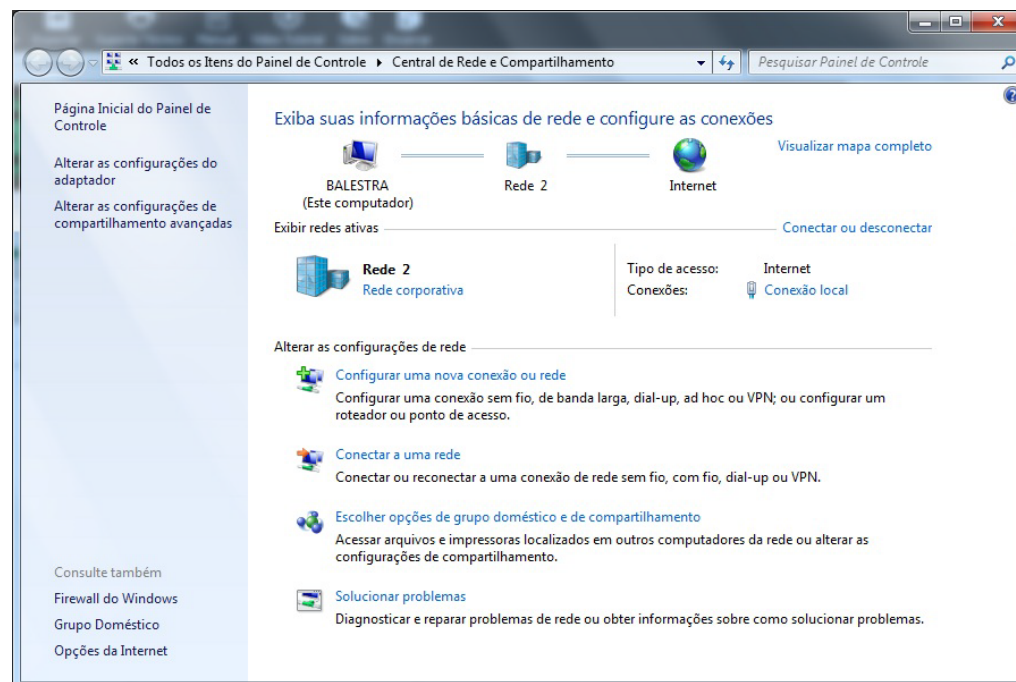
« Todos os Itens do Painel de Controle ▸ Central de Rede e Compartilhamento

Pesquisar Painel de Controle

Página Inicial do Painel de Controle

Alterar as configurações do adaptador

Alterar as configurações de compartilhamento avançadas

Exiba suas informações básicas de rede e configure as conexões

Visualizar mapa completo

BALESTRA
(Este computador)

Rede 2

Internet

Exibir redes ativas

Conectar ou desconectar

Rede 2
Rede corporativa

| Tipo de acesso: | Internet |
|---|---|
| Conexões: | Conexão local |

Alterar as configurações de rede

Configurar uma nova conexão ou rede
Configurar uma conexão sem fio, de banda larga, dial-up, ad hoc ou VPN; ou configurar um roteador ou ponto de acesso.

Conectar a uma rede
Conectar ou reconectar a uma conexão de rede sem fio, com fio, dial-up ou VPN.

Escolher opções de grupo doméstico e de compartilhamento
Acessar arquivos e impressoras localizados em outros computadores da rede ou alterar as configurações de compartilhamento.

Solucionar problemas
Diagnosticar e reparar problemas de rede ou obter informações sobre como solucionar problemas.

Consulte também
Firewall do Windows
Grupo Doméstico
Opções da Internet